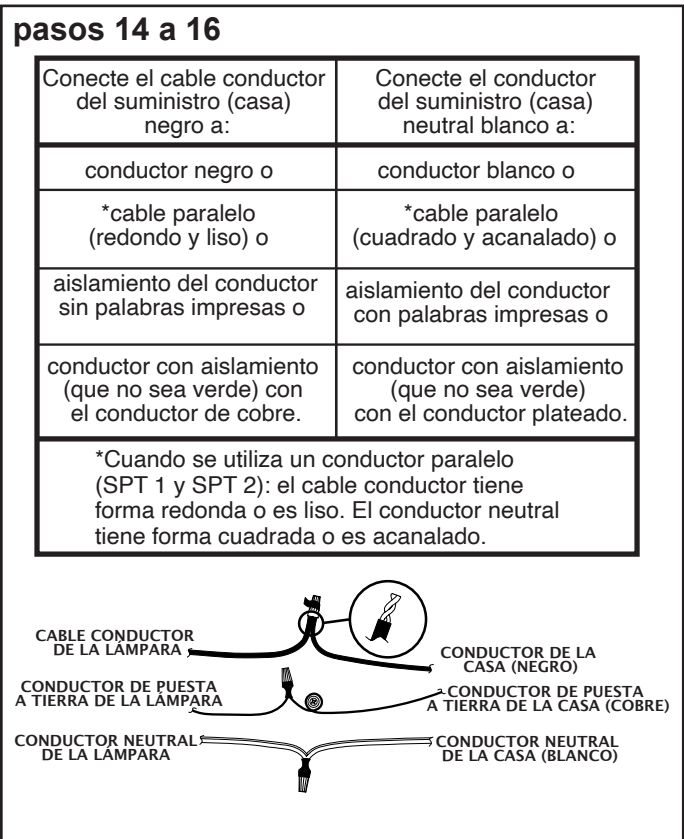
pasos 14 a 16

| Conecte el cable conductor del suministro (casa) negro a: | Conecte el conductor del suministro (casa) neutral blanco a: |
|---|---|
| conductor negro o | conductor blanco o |
| *cable paralelo (redondo y liso) o | *cable paralelo (cuadrado y acanalado) o |
| aislamiento del conductor sin palabras impresas o | aislamiento del conductor con palabras impresas o |
| conductor con aislamiento (que no sea verde) con el conductor de cobre. | conductor con aislamiento (que no sea verde) con el conductor plateado. |

*Cuando se utiliza un conductor paralelo (SPT 1 y SPT 2): el cable conductor tiene forma redonda o es liso. El conductor neutral tiene forma cuadrada o es acanalado.

CABLE CONDUCTOR DE LA LÁMPARA

CONDUCTOR DE LA CASA (NEGRO)

CONDUCTOR DE PUESTA A TIERRA DE LA LÁMPARA

CONDUCTOR DE PUESTA A TIERRA DE LA CASA (COBRE)

CONDUCTOR NEUTRAL DE LA LÁMPARA

CONDUCTOR NEUTRAL DE LA CASA (BLANCO)